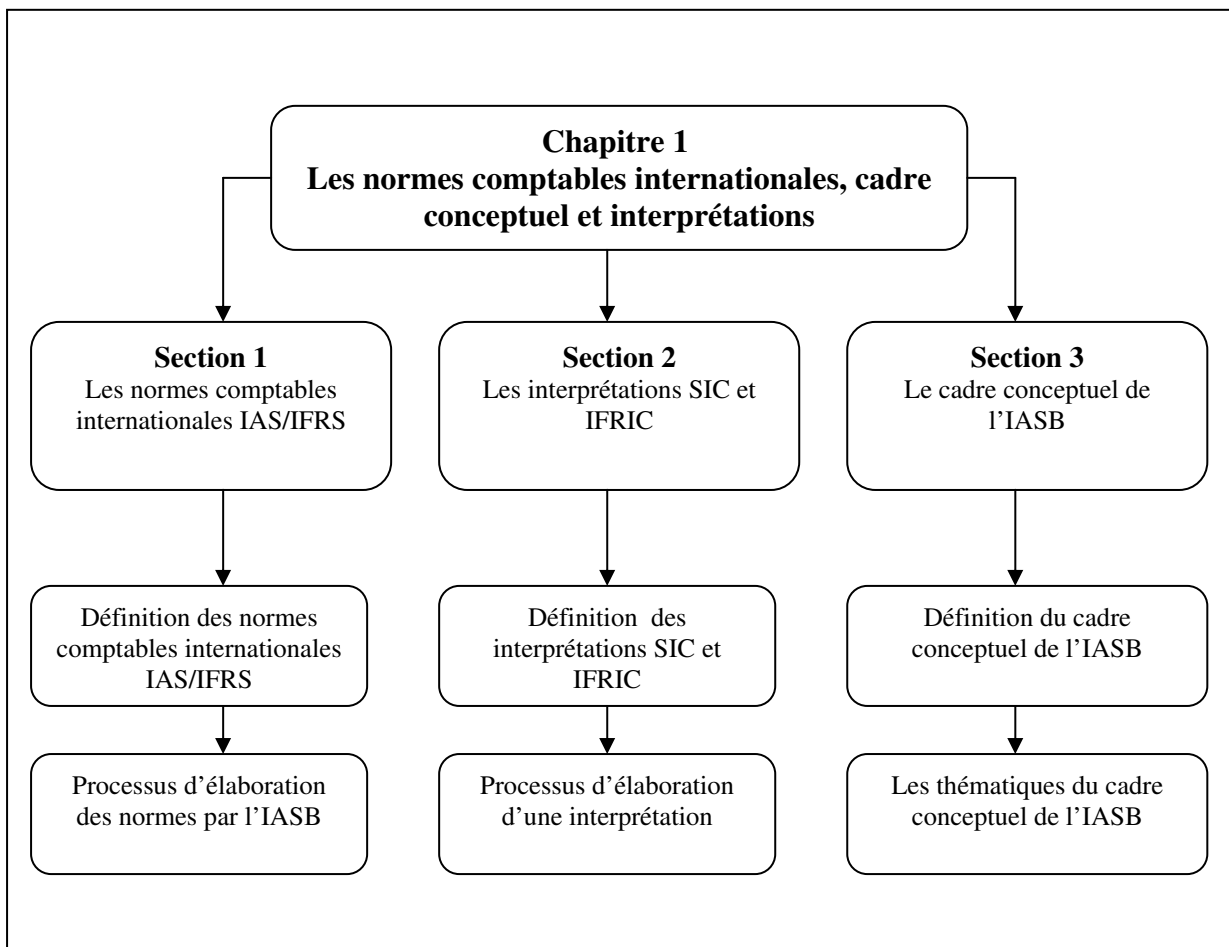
Chapitre 1
Les normes comptables internationales, cadre conceptuel et interprétations

Section 1
Les normes comptables internationales IAS/IFRS

Définition des normes comptables internationales IAS/IFRS

Processus d'élaboration des normes par l'IASB

Section 2
Les interprétations SIC et IFRIC

Définition des interprétations SIC et IFRIC

Processus d'élaboration d'une interprétation

Section 3
Le cadre conceptuel de l'IASB

Définition du cadre conceptuel de l'IASB

Les thématiques du cadre conceptuel de l'IASB